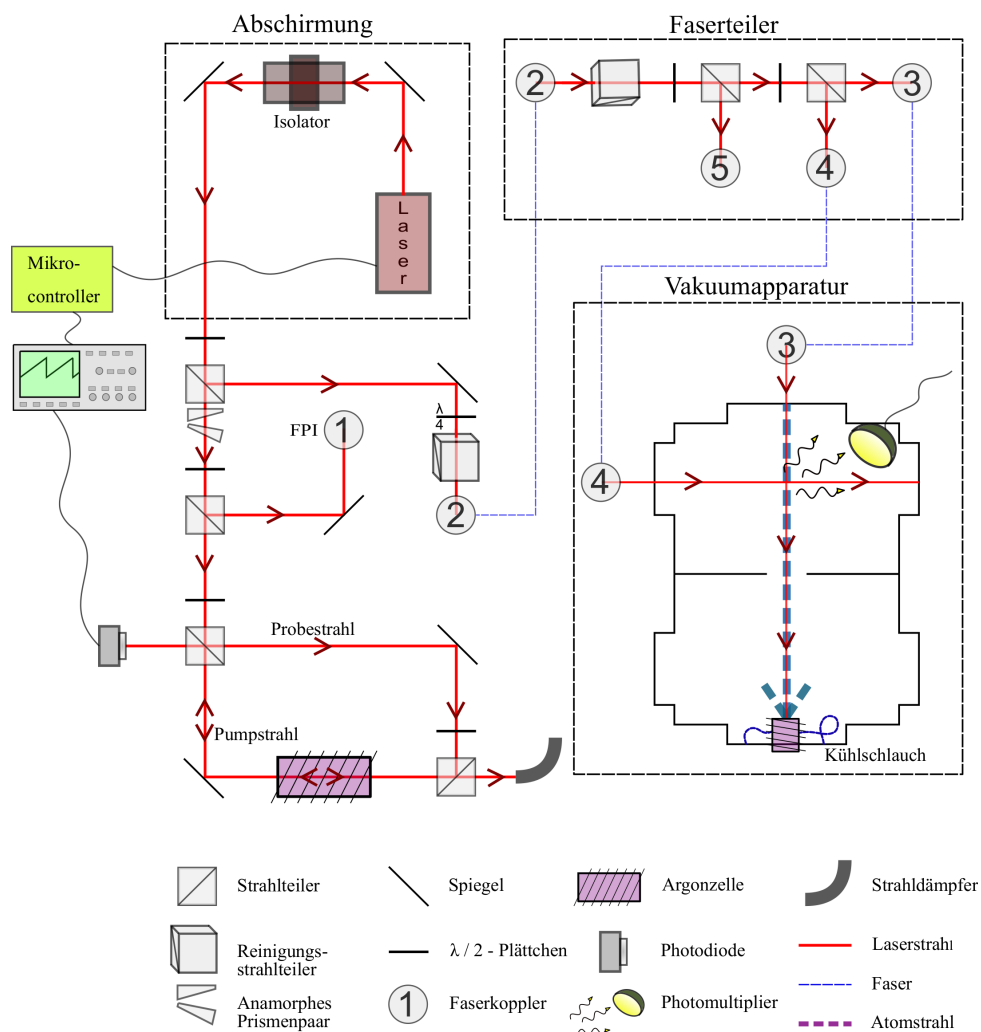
Abschirmung

Isolator

Laser

Faserteiler

2

3

5

4

Mikrocontroller

Vakuumapparatur

3

FPI 1

$\frac{\lambda}{4}$

2

4

Probestrahl

Pumpstrahl

Kühlschlauch

Strahlteiler

Spiegel

Argonzelle

Strahldämpfer

Reinigungsstrahlteiler

$\lambda$ / 2 - Plättchen

Photodiode

Laserstrahl

Anamorphes Prismenpaar

1 Faserkoppler

Photomultiplier

Faser

Atomstrahl